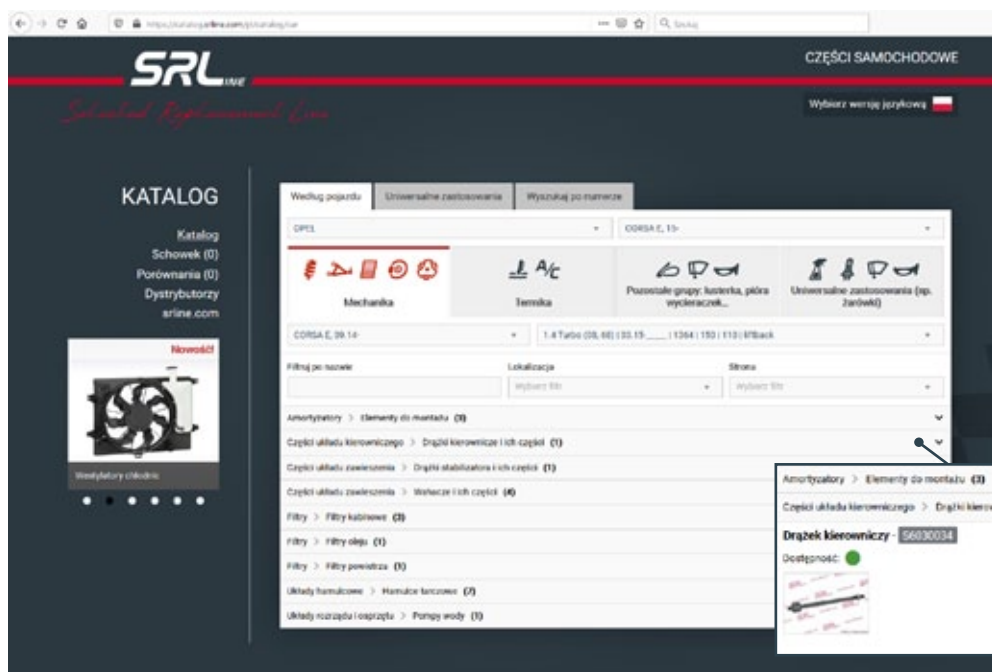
https://katalog.srline.com/pl/katalog/car

Szukaj

SRL line

Selected Replacement Line

CZĘŚCI SAMOCHODOWE

Wybierz wersję językową

KATALOG

Katalog
Schowek (0)
Porównania (0)
Dystrybutorzy
srline.com

Nowość!

Wentylatory chłodnic

Według pojazdu | Uniwersalne zastosowania | Wyszukaj po numerze

OPEL
CORSA E, 15-

Mechanika
Termika
Pozostałe grupy: lusterka, pióra wycieraczek...
Uniwersalne zastosowania (np. żarówki)

CORSA E, 09.14-
1.4 Turbo (08, 68) | 03.15-\_\_\_\_ | 1364 | 150 | 110 | liftback

Filtruj po nazwie
Lokalizacja
Wybierz filtr
Strona
Wybierz filtr

Amortyzatory > Elementy do montażu (3)
Części układu kierowniczego > Drążki kierownicze i ich części (1)
Części układu zawieszenia > Drążki stabilizatora i ich części (1)
Części układu zawieszenia > Wahacze i ich części (4)
Filtry > Filtry kabinowe (3)
Filtry > Filtry oleju (1)
Filtry > Filtry powietrza (1)
Układy hamulcowe > Hamulce tarczowe (7)
Układy rozrządu i osprzętu > Pompy wody (1)

Amortyzatory > Elementy do montażu (3)
Części układu kierowniczego > Drążki kierow
Drążek kierowniczy - S6030034
Dostępność: